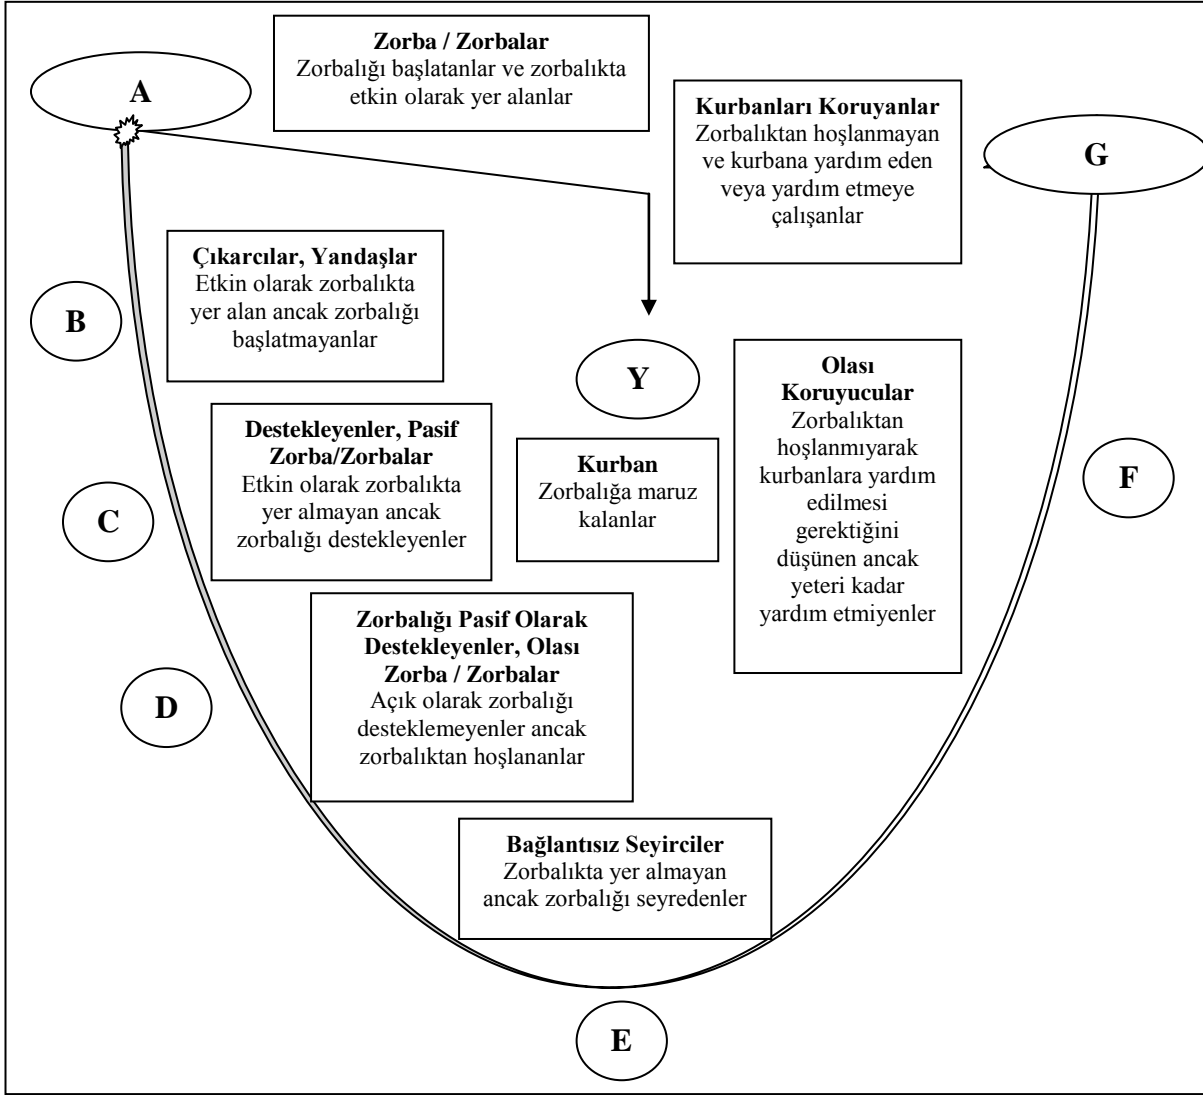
A

Zorba / Zorbalar
Zorbalığı başlatanlar ve zorbalıkta etkin olarak yer alanlar

Kurbanları Koruyanlar
Zorbalıktan hoşlanmayan ve kurbana yardım eden veya yardım etmeye çalışanlar

G

Çıkarcılar, Yandaşlar
Etkin olarak zorbalıkta yer alan ancak zorbalığı başlatmayanlar

B

Y

Olası Koruyucular
Zorbalıktan hoşlanmıyarak kurbanlara yardım edilmesi gerektiğini düşünen ancak yeteri kadar yardım etmiyenler

Destekleyenler, Pasif Zorba/Zorbalar
Etkin olarak zorbalıkta yer almayan ancak zorbalığı destekleyenler

Kurban
Zorbalığa maruz kalanlar

C

F

Zorbalığı Pasif Olarak Destekleyenler, Olası Zorba / Zorbalar
Açık olarak zorbalığı desteklemeyenler ancak zorbalıktan hoşlananlar

D

Bağlantısız Seyirciler
Zorbalıkta yer almayan ancak zorbalığı seyredenler

E